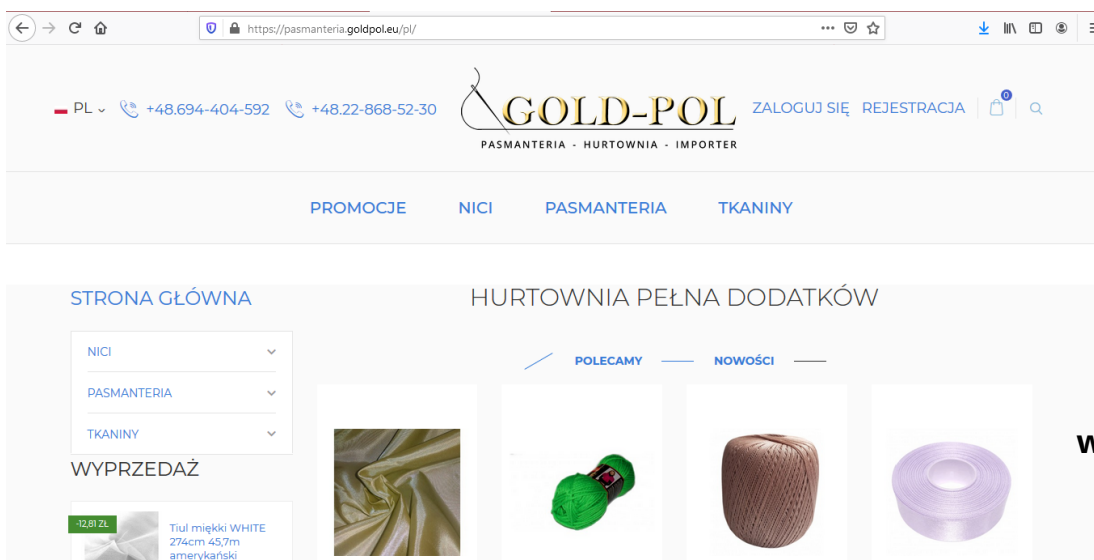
https://pasmanteria.goldpol.eu/pl/

PL +48.694-404-592 +48.22-868-52-30

GOLD-POL
PASMANTERIA - HURTOWNIA - IMPORTER

ZALOGUJ SIĘ REJESTRACJA 0

PROMOCJE NICI PASMANTERIA TKANINY

STRONA GŁÓWNA

NICI
PASMANTERIA
TKANINY

WYPRZEDAŻ

-12,81 ZŁ
Tiul miękki WHITE 274cm 45,7m amerykański

HURTOWNIA PEŁNA DODATKÓW

POLECAMY NOWOŚCI

W